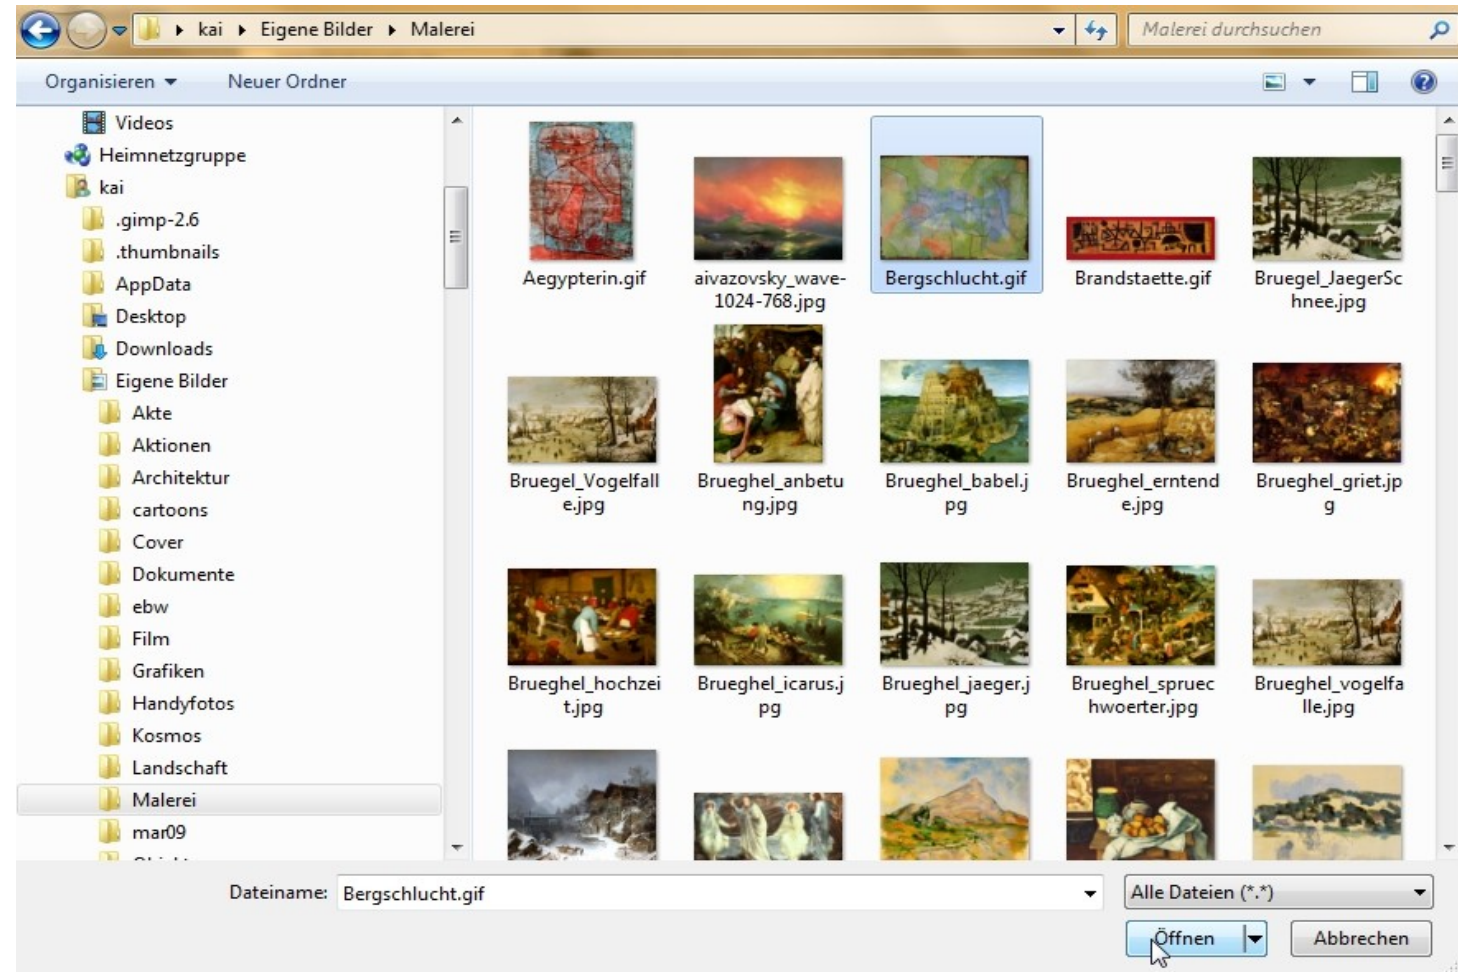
kai ▸ Eigene Bilder ▸ Malerei

Malerei durchsuchen

Organisieren ▾ Neuer Ordner

Videos
Heimnetzgruppe
kai
.gimp-2.6
.thumbnails
AppData
Desktop
Downloads
Eigene Bilder
Akte
Aktionen
Architektur
cartoons
Cover
Dokumente
ebw
Film
Grafiken
Handyfotos
Kosmos
Landschaft
Malerei
mar09

Aegypterin.gif
aivazovsky_wave-1024-768.jpg
Bergschlucht.gif
Brandstaette.gif
Bruegel_JaegerSchnee.jpg
Bruegel_Vogelfalle.jpg
Brueghel_anbetung.jpg
Brueghel_babel.jpg
Brueghel_erntende.jpg
Brueghel_griet.jpg
Brueghel_hochzeit.jpg
Brueghel_icarus.jpg
Brueghel_jaeger.jpg
Brueghel_spruechwoerter.jpg
Brueghel_vogelfalle.jpg

Dateiname: Bergschlucht.gif
Alle Dateien (*.*)
Öffnen
Abbrechen